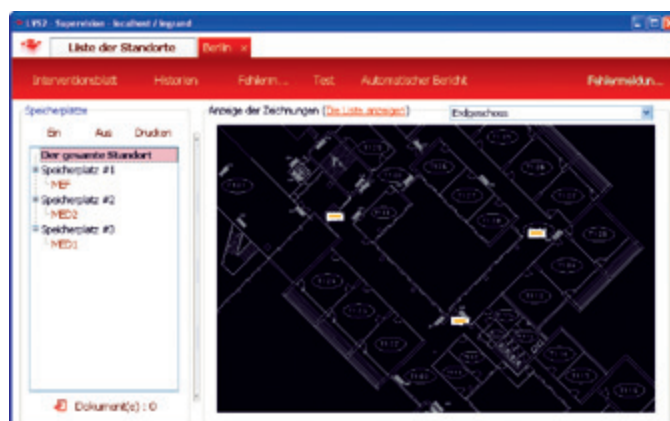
LYS2 - Supervision - localhost / legrand

Liste der Standorte

Berlin ×

Interventionsblatt | Historien | Fehlerm... | Test | Automatischer Bericht | Fehlermeldun...

Speicherplätze

Ein | Aus | Drucken

Der gesamte Standort
Speicherplatz #1
MEF
Speicherplatz #2
MED2
Speicherplatz #3
MED1

Dokument(e) : 0

Anzeige der Zeichnungen (Die Liste anzeigen)

Erdgeschoss